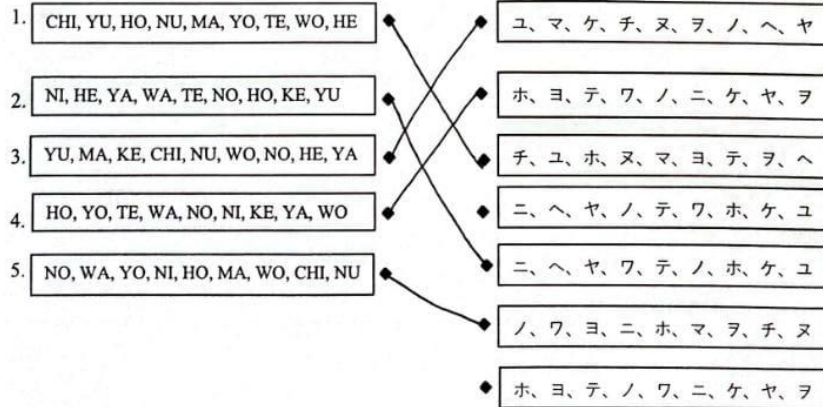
1. CHI, YU, HO, NU, MA, YO, TE, WO, HE

2. NI, HE, YA, WA, TE, NO, HO, KE, YU

3. YU, MA, KE, CHI, NU, WO, NO, HE, YA

4. HO, YO, TE, WA, NO, NI, KE, YA, WO

5. NO, WA, YO, NI, HO, MA, WO, CHI, NU

ユ、マ、ケ、チ、ヌ、ヲ、ノ、ヘ、ヤ

ホ、ヨ、テ、ワ、ノ、ニ、ケ、ヤ、ヲ

チ、ユ、ホ、ヌ、マ、ヨ、テ、ヲ、ヘ

ニ、ヘ、ヤ、ノ、テ、ワ、ホ、ケ、ユ

ニ、ヘ、ヤ、ワ、テ、ノ、ホ、ケ、ユ

ノ、ワ、ヨ、ニ、ホ、マ、ヲ、チ、ヌ

ホ、ヨ、テ、ノ、ワ、ニ、ケ、ヤ、ヲ